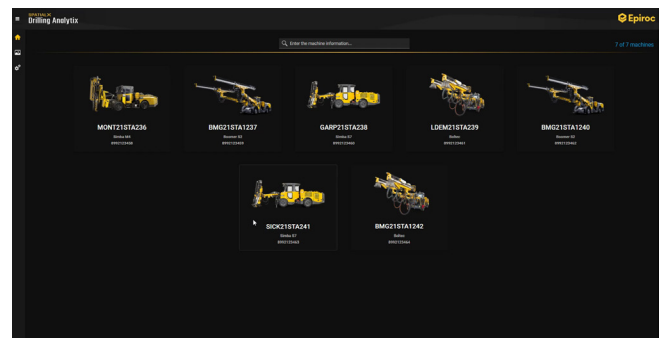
SPATIALIX
Drilling Analytix

Epiroc

Enter the machine information...

7 of 7 machines

MONT21STA236
Simba M4
8992123458

BMG21STA1237
Boomer S2
8992123459

GARP21STA238
Simba E7
8992123460

LDEM21STA239
Bolter
8992123461

BMG21STA1240
Boomer S2
8992123462

SICK21STA241
Simba E7
8992123463

BMG21STA1242
Bolter
8992123464